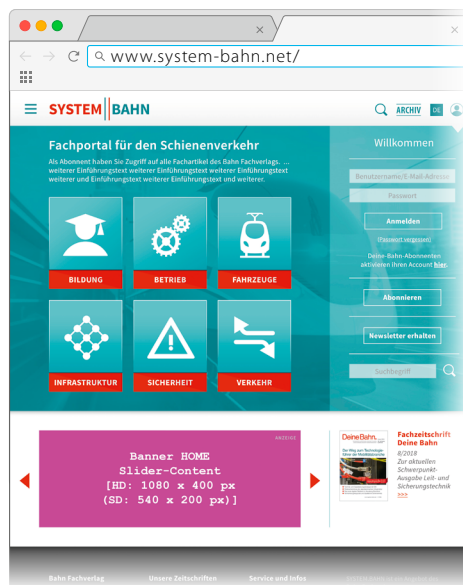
www.system-bahn.net/

SYSTEM BAHN

ARCHIV

Fachportal für den Schienenverkehr

Als Abonnent haben Sie Zugriff auf alle Fachartikel des Bahn Fachverlags. ... weiterer Einführungstext weiterer Einführungstext weiterer Einführungstext weiterer und Einführungstext weiterer Einführungstext und weiterer.

BILDUNG

BETRIEB

FAHRZEUGE

INFRASTRUKTUR

SICHERHEIT

VERKEHR

Willkommen

Benutzername/E-Mail-Adresse

Passwort

Anmelden

Passwort vergessen

Deine-Bahn-Abonnenten aktivieren Ihren Account hier.

Abonnieren

Newsletter erhalten

Suchbegriff

Banner HOME
Slider-Content
[HD: 1080 x 400 px
(SD: 540 x 200 px)]

Deine Bahn

Fachzeitschrift Deine Bahn
8/2018
Zur aktuellen Schwerpunkt-Ausgabe Leit- und Sicherungstechnik
>>>

Bahn Fachverlag

Unsere Zeitschriften

Service und Infos